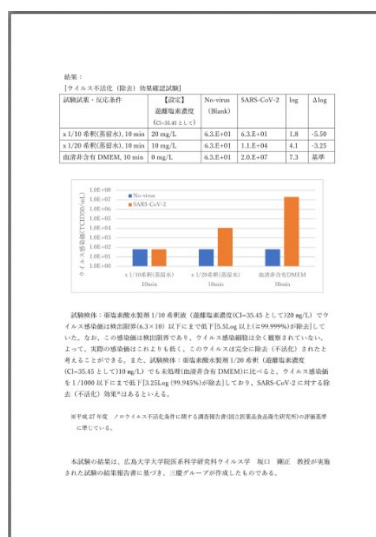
結果：
［ウイルス不活化（除去）効果確認試験］

| 試験試薬・反応条件 | 【設定】遊離塩素濃度（Cl=35.45 として） | No-virus（Blank） | SARS-CoV-2 | log | Δlog |
|---|---|---|---|---|---|
| x 1/10 希釈(蒸留水), 10 min | 20 mg/L | 6.3.E+01 | 6.3.E+01 | 1.8 | -5.50 |
| x 1/20 希釈(蒸留水), 10 min | 10 mg/L | 6.3.E+01 | 1.1.E+04 | 4.1 | -3.25 |
| 血清非含有 DMEM, 10 min | 0 mg/L | 6.3.E+01 | 2.0.E+07 | 7.3 | 基準 |

1.0E+08
1.0E+07
1.0E+06
1.0E+05
1.0E+04
1.0E+03
1.0E+02
1.0E+01
1.0E+00
ウイルス感染価(TCID50/mL)
No-virus
SARS-CoV-2
x 1/10 希釈(蒸留水) 10min
x 1/20 希釈(蒸留水) 10min
血清非含有 DMEM 10min

試験検体：亜塩素酸水製剤 1/10 希釈液（遊離塩素濃度(Cl=35.45 として)20 mg/L）でウイルス感染価は検出限界(6.3×10) 以下にまで低下[5.5Log 以上(≥99.9999%)が除去]していた。なお、この感染価は検出限界であり、ウイルス感染細胞は全く観察されていない。よって、実際の感染価はこれよりも低く、このウイルスは完全に除去（不活化）されたと考えることができる。また、試験検体：亜塩素酸水製剤 1/20 希釈（遊離塩素濃度(Cl=35.45 として)10 mg/L）でも血清非含有(血清非含有 DMEM)に比べると、ウイルス感染価を 1/1000 以下にまで低下[3.25Log (99.945%)が除去]しており、SARS-CoV-2 に対する除去（不活化）効果※はあるといえる。

※平成 27 年度　ノロウイルス不活化条件に関する調査報告書(国立医薬品食品衛生研究所)の評価基準に準じている。

本試験の結果は、広島大学大学院医系科学研究科ウイルス学　坂口　剛正　教授が実施された試験の結果報告書に基づき、三慶グループが作成したものである。